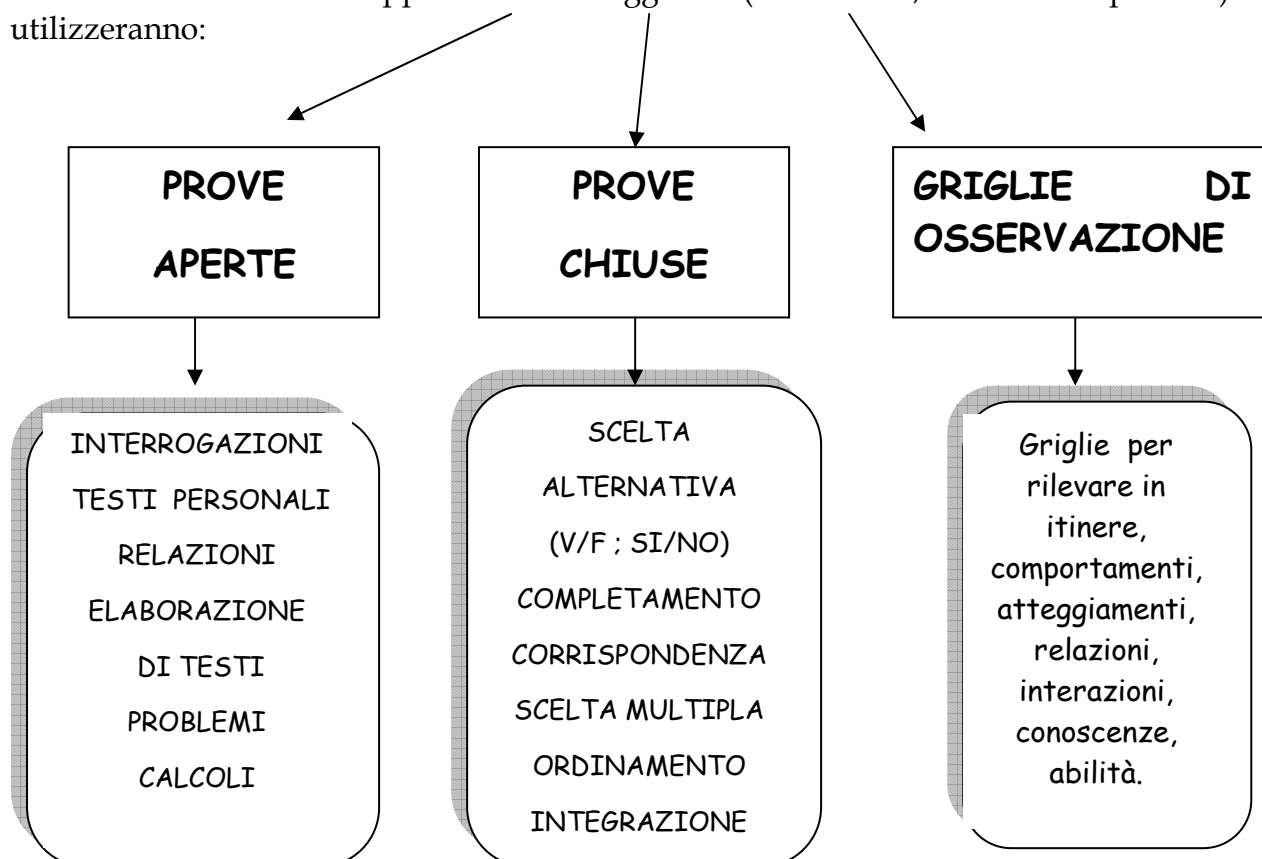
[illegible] utilizzeranno:

PROVE APERTE

PROVE CHIUSE

GRIGLIE DI OSSERVAZIONE

INTERROGAZIONI
TESTI PERSONALI
RELAZIONI
ELABORAZIONE DI TESTI
PROBLEMI
CALCOLI

SCELTA ALTERNATIVA
(V/F ; SI/NO)
COMPLETAMENTO
CORRISPONDENZA
SCELTA MULTIPLA
ORDINAMENTO
INTEGRAZIONE

Griglie per rilevare in itinere, comportamenti, atteggiamenti, relazioni, interazioni, conoscenze, abilità.